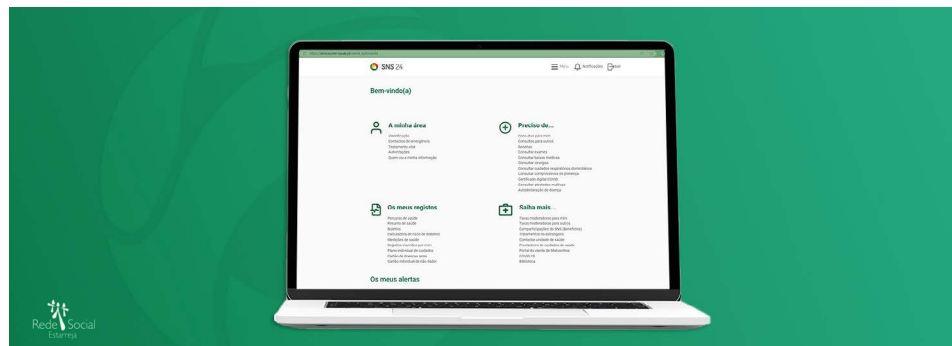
SNS 24

Menu Notificações Sair

Bem-vindo(a)

A minha área

Identificação
Contactos de emergência
Testamento vital
Autorizações
Quem usa a minha informação

Preciso de...

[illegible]
Consultas para outros
Receitas
Consultar exames
Consultar baixas médicas
Consultar vacinas
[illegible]
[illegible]
Certificado digital COVID
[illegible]
Autodeclaração de doença

Os meus registos

Resumo de saúde
Resumo de saúde
Boletins
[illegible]
Medições de saúde
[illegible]
Plano individual de cuidados
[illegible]
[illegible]

Saiba mais...

Taxas moderadoras para mim
Taxas moderadoras para outros
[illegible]
Tratamentos no estrangeiro
Contactar unidade de saúde
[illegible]
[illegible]
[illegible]
Biblioteca

Os meus alertas

Rede Social
Estarreja